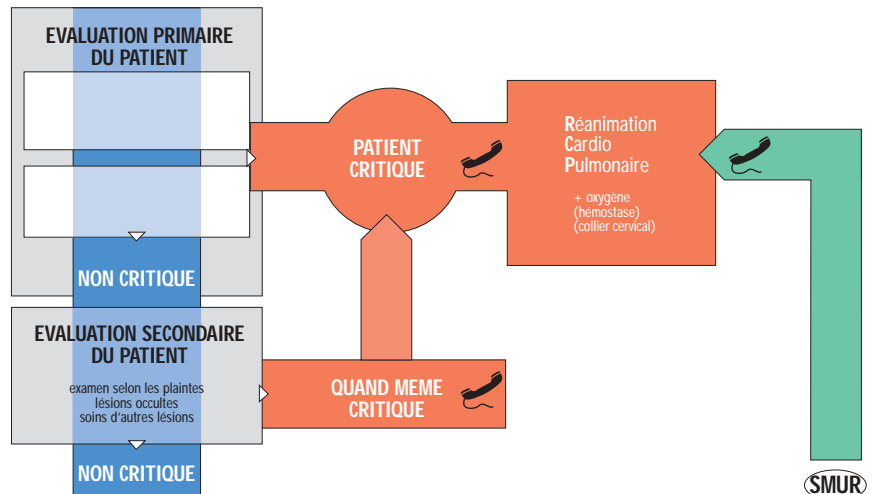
EVALUATION PRIMAIRE DU PATIENT

NON CRITIQUE

EVALUATION SECONDAIRE DU PATIENT

examen selon les plaintes
lésions occultes
soins d'autres lésions

NON CRITIQUE

PATIENT CRITIQUE

QUAND MEME CRITIQUE

Réanimation
Cardio
Pulmonaire

+ oxygène
(hémostase)
(collier cervical)

SMUR